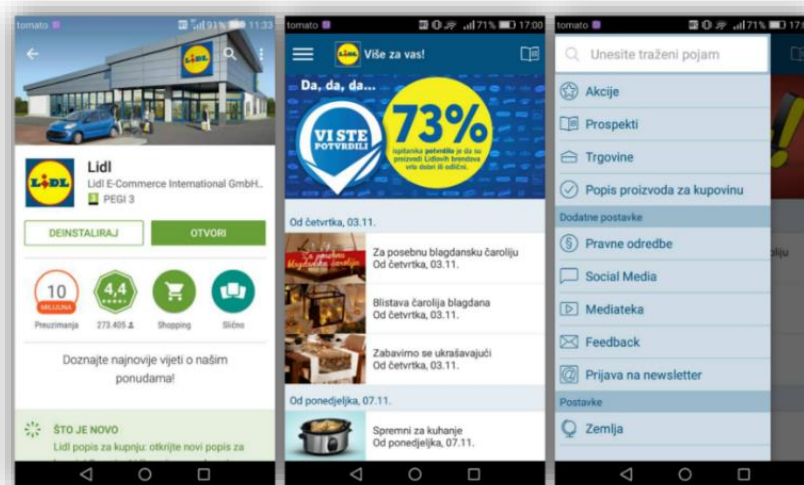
tomato 91% 11:33

LIDL

Lidl
Lidl E-Commerce International GmbH..
PEGI 3

DEINSTALIRAJ
OTVORI

10 MILIJUNA
Preuzimanja

4,4
273.405

Shopping

Slično

Doznajte najnovije vijeti o našim ponudama!

ŠTO JE NOVO
Lidl popis za kupnju: otkrijte novi popis za

tomato 71% 17:00

LIDL Više za vas!

Da, da, da...

VI STE POTVRDILI

73%
ispitanika potvrdilo je da su proizvodi Lidlovih brendova vrlo dobri ili odlični.

Od četvrtka, 03.11.

Za posebnu blagdansku čaroliju
Od četvrtka, 03.11.

Blistava čarolija blagdana
Od četvrtka, 03.11.

Zabavimo se ukrašavajući
Od četvrtka, 03.11.

Od ponedjeljka, 07.11.

Spremni za kuhanje
Od ponedjeljka, 07.11.

tomato 71% 17

Unesite traženi pojam

Akcije
Prospekti
Trgovine
Popis proizvoda za kupovinu
Dodatne postavke
Pravne odredbe
Social Media
Mediateka
Feedback
Prijava na newsletter
Postavke
Zemlja